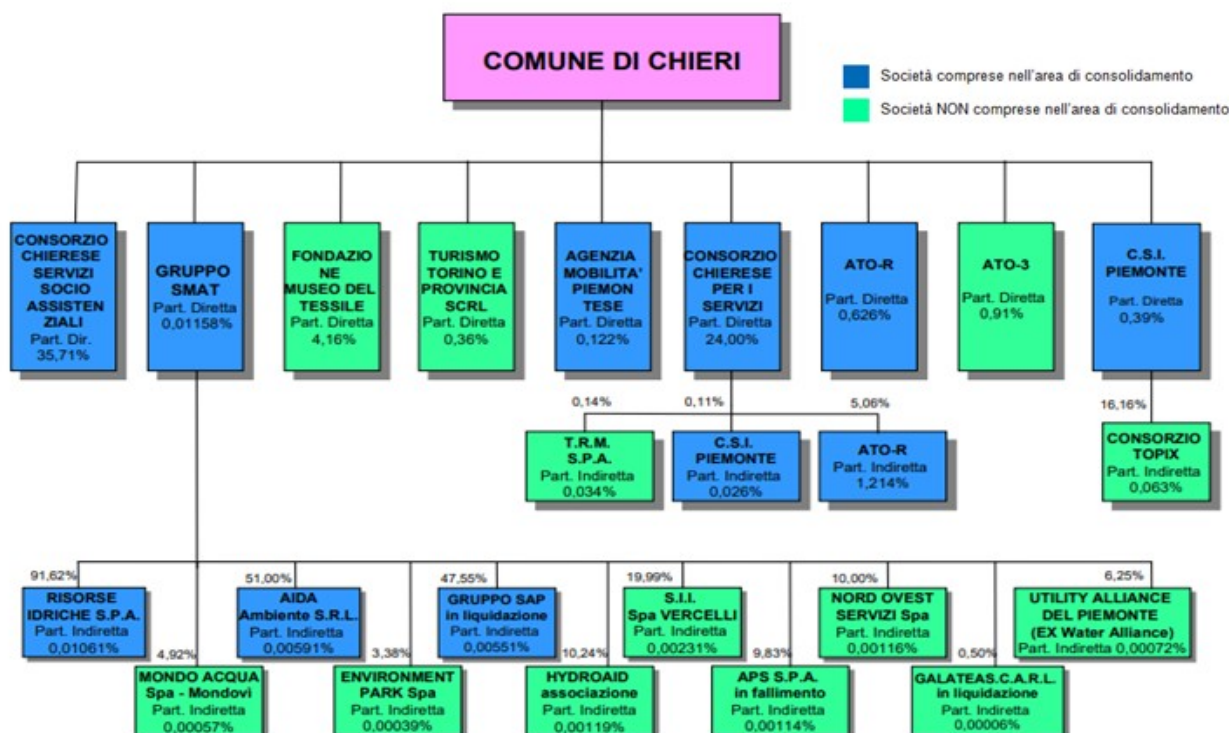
COMUNE DI CHIERI

Società comprese nell'area di consolidamento

Società NON comprese nell'area di consolidamento

CONSORZIO CHIERESE SERVIZI SOCIO ASSISTENZIALI
Part. Dir. 35,71%

GRUPPO SMAT
Part. Diretta 0,01158%

FONDAZIONE MUSEO DEL TESSILE
Part. Diretta 4,16%

TURISMO TORINO E PROVINCIA SCRL
Part. Diretta 0,36%

AGENZIA MOBILITA' PIEMONTESE
Part. Diretta 0,122%

CONSORZIO CHIERESE PER I SERVIZI
Part. Diretta 24,00%

ATO-R
Part. Diretta 0,626%

ATO-3
Part. Diretta 0,91%

C.S.I. PIEMONTE
Part. Diretta 0,39%

0,14%

0,11%

5,06%

16,16%

T.R.M. S.P.A.
Part. Indiretta 0,034%

C.S.I. PIEMONTE
Part. Indiretta 0,026%

ATO-R
Part. Indiretta 1,214%

CONSORZIO TOPIX
Part. Indiretta 0,063%

91,62%

RISORSE IDRICHE S.P.A.
Part. Indiretta 0,01061%

4,92%

MONDO ACQUA Spa - Mondovì
Part. Indiretta 0,00057%

51,00%

AIDA Ambiente S.R.L.
Part. Indiretta 0,00591%

3,38%

ENVIRONMENT PARK Spa
Part. Indiretta 0,00039%

47,55%

GRUPPO SAP in liquidazione
Part. Indiretta 0,00551%

10,24%

HYDROAID associazione
Part. Indiretta 0,00119%

19,99%

S.I.I. Spa VERCELLI
Part. Indiretta 0,00231%

9,83%

APS S.P.A. in fallimento
Part. Indiretta 0,00114%

10,00%

NORD OVEST SERVIZI Spa
Part. Indiretta 0,00116%

0,50%

GALATEAS.C.A.R.L. in liquidazione
Part. Indiretta 0,00006%

6,25%

UTILITY ALLIANCE DEL PIEMONTE (EX Water Alliance)
Part. Indiretta 0,00072%